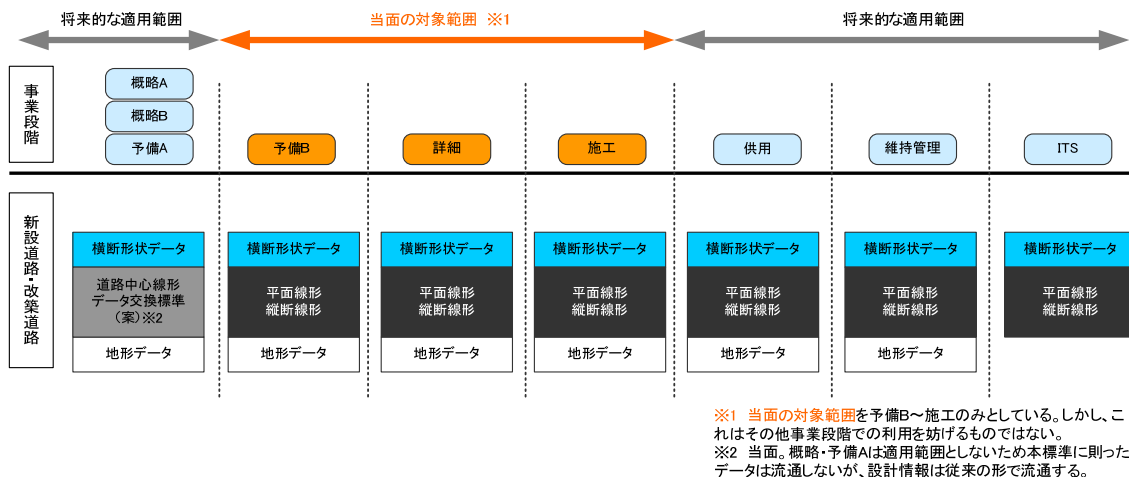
将来的な適用範囲

当面の対象範囲 ※1

将来的な適用範囲

事業段階

概略A
概略B
予備A

予備B

詳細

施工

供用

維持管理

ITS

新設道路・改築道路

横断形状データ
道路中心線形データ交換標準（案）※2
地形データ

横断形状データ
平面線形
縦断線形
地形データ

横断形状データ
平面線形
縦断線形
地形データ

横断形状データ
平面線形
縦断線形
地形データ

横断形状データ
平面線形
縦断線形
地形データ

横断形状データ
平面線形
縦断線形
地形データ

横断形状データ
平面線形
縦断線形

※1 当面の対象範囲を予備B～施工のみとしている。しかし、これはその他事業段階での利用を妨げるものではない。
※2 当面。概略・予備Aは適用範囲としないため本標準に則ったデータは流通しないが、設計情報は従来の形で流通する。